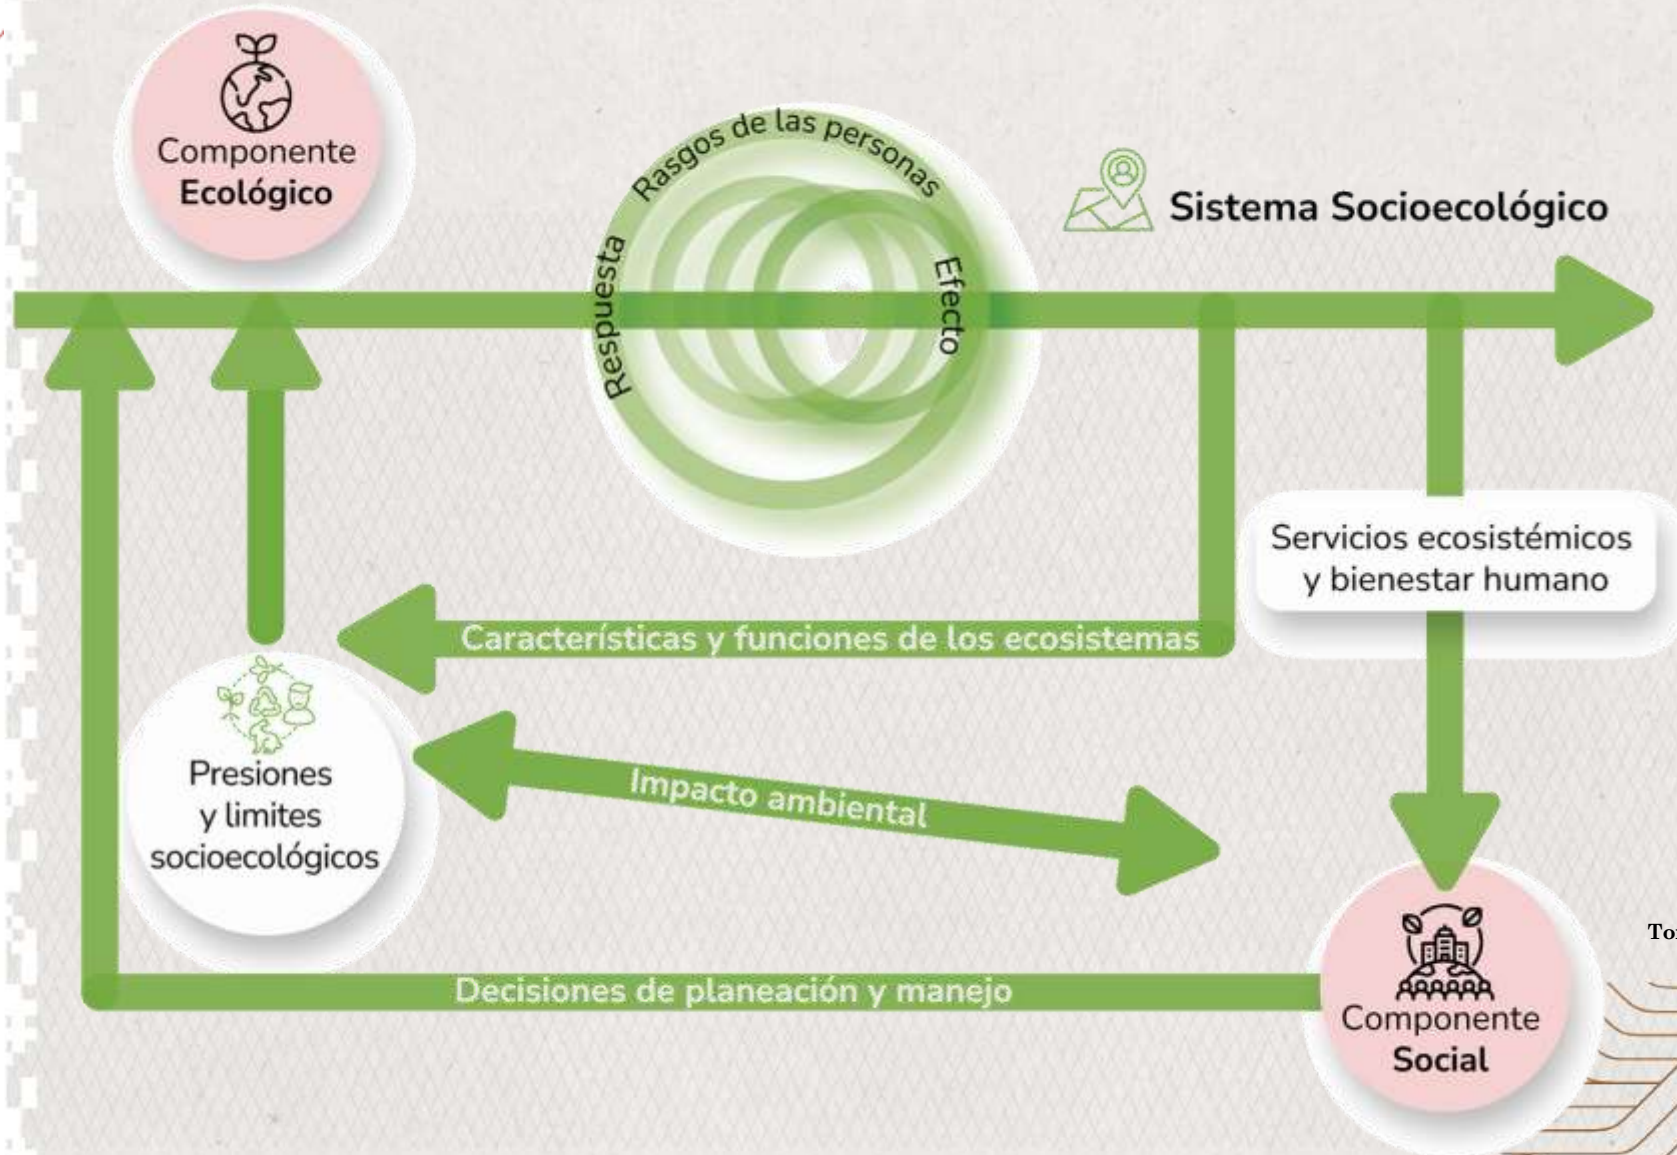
Componente Ecológico

Rasgos de las personas

Respuesta

Efecto

Sistema Socioecológico

Servicios ecosistémicos y bienestar humano

Características y funciones de los ecosistemas

Presiones y limites socioecológicos

Impacto ambiental

Decisiones de planeación y manejo

Componente Social

To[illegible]